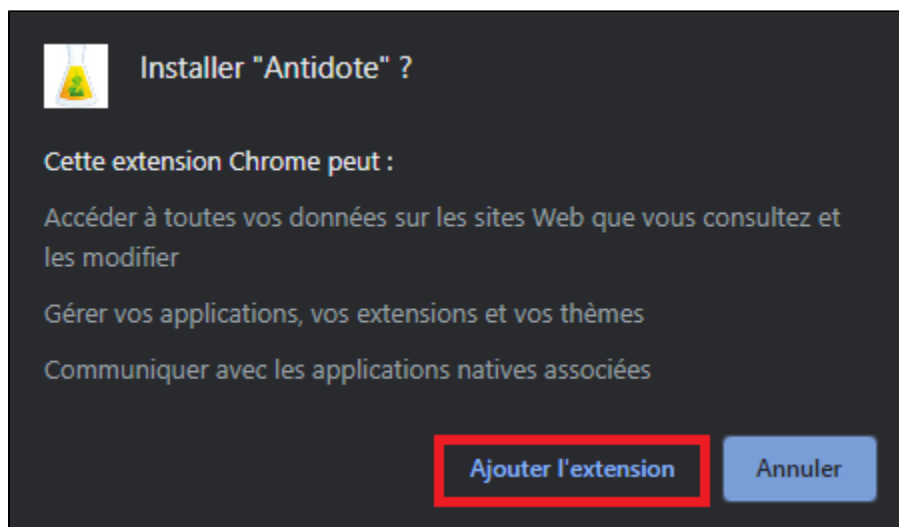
Installer "Antidote" ?

Cette extension Chrome peut :

Accéder à toutes vos données sur les sites Web que vous consultez et les modifier

Gérer vos applications, vos extensions et vos thèmes

Communiquer avec les applications natives associées

Ajouter l'extension

Annuler